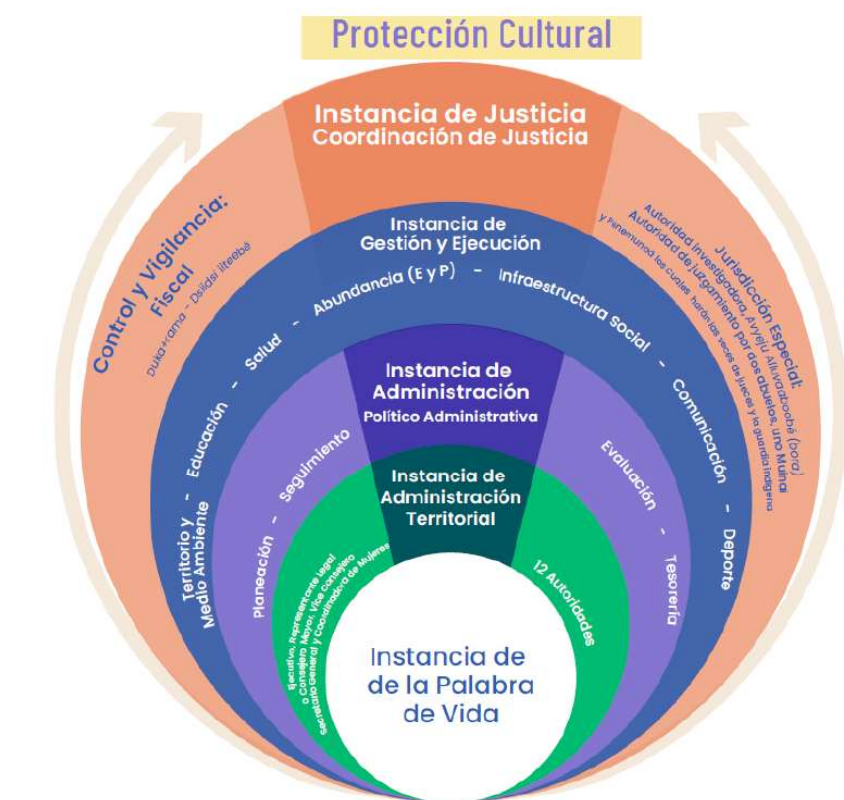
Protección Cultural

Instancia de Justicia
Coordinación de Justicia

Control y Vigilancia:
Fiscal
Duta+ama - Dsidsi iiteebá

Jurisdicción Especial:
Autoridad investigadora, Ayyiji Alluvozoobé (bora)
Autoridad de juramento por dos abuelos, uno Muina y Fenenumoá los cuales harán las veces de jueces y la guardia indígena

Instancia de
Gestión y Ejecución

Territorio y Medio Ambiente - Educación - Salud - Abundancia (E y P) - Infraestructura Social - Comunicación - Deporte

Instancia de
Administración
Político Administrativa

Planeación - Seguimiento

Evaluación - Tesorería

Instancia de
Administración
Territorial

Ejecutivo, Representante Legal o Consejero Mayor, Vice Consejero Secretario General y Coordinadora de Mujeres

12 Autoridades

Instancia de
de la Palabra
de Vida